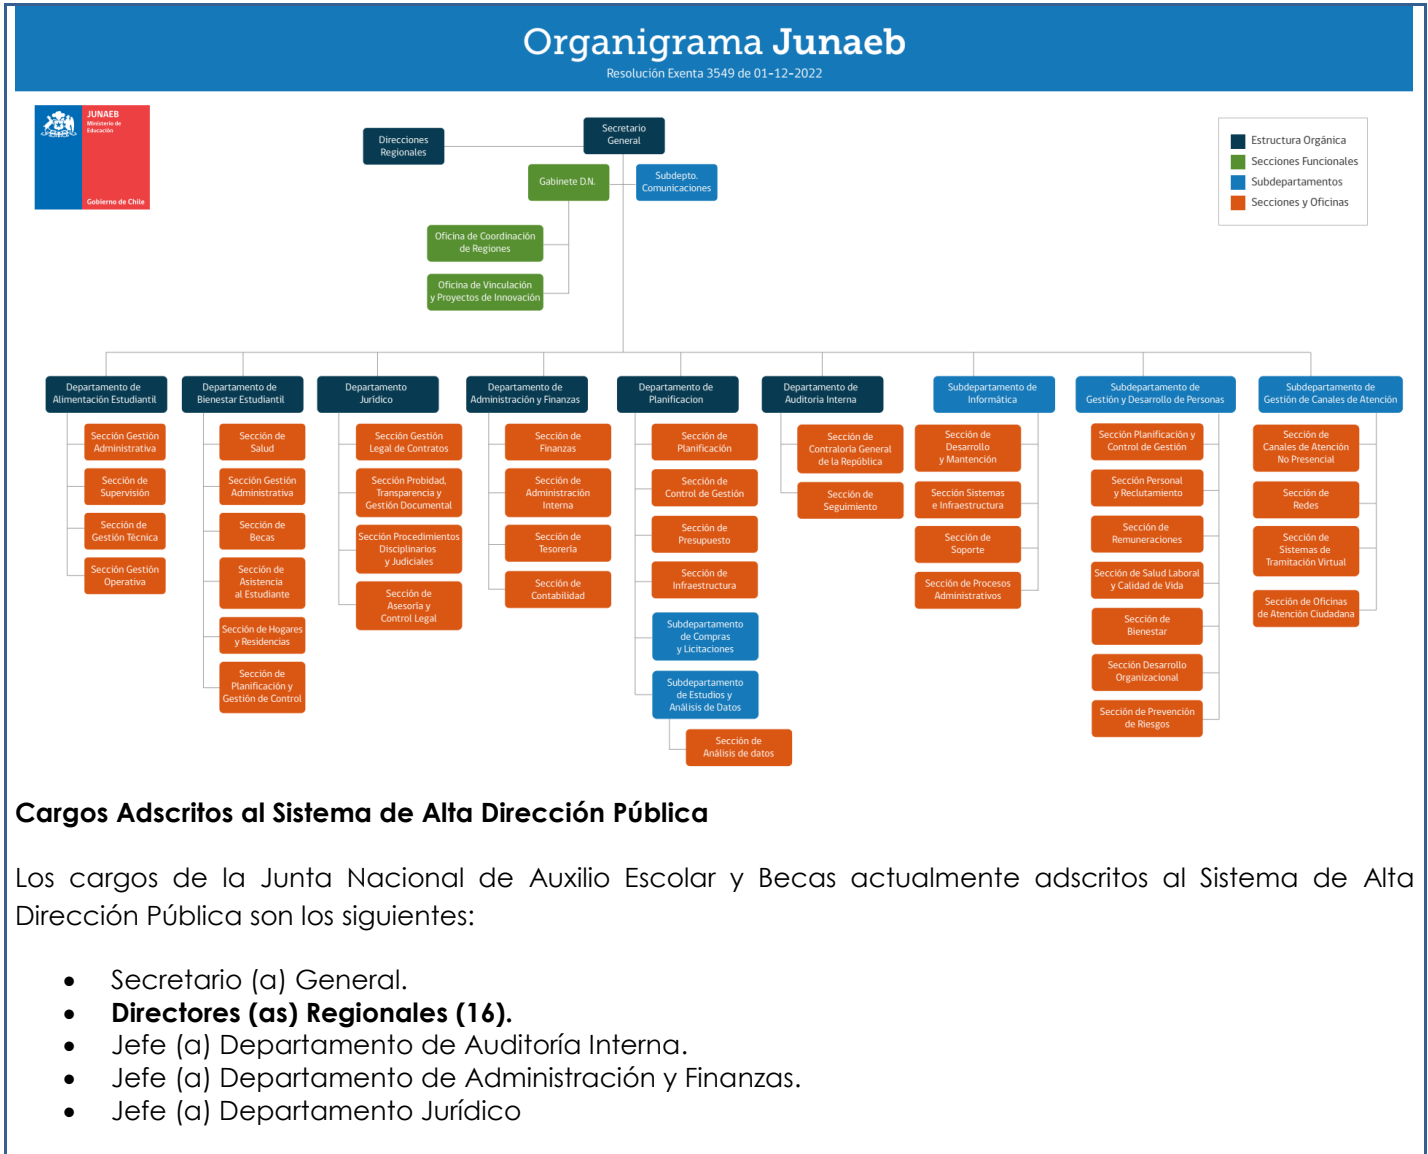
Organigrama Junaeb
Resolución Exenta 3549 de 01-12-2022

JUNAEB
Ministerio de Educación
Gobierno de Chile

Estructura Orgánica
Secciones Funcionales
Subdepartamentos
Secciones y Oficinas

Secretario General
Direcciones Regionales
Gabinete D.N.
Subdepto. Comunicaciones
Oficina de Coordinación de Regiones
Oficina de Vinculación y Proyectos de Innovación

Departamento de Alimentación Estudiantil
Sección Gestión Administrativa
Sección de Supervisión
Sección de Gestión Técnica
Sección Gestión Operativa

Departamento de Bienestar Estudiantil
Sección de Salud
Sección Gestión Administrativa
Sección de Becas
Sección de Asistencia al Estudiante
Sección de Hogares y Residencias
Sección de Planificación y Gestión de Control

Departamento Jurídico
Sección Gestión Legal de Contratos
Sección Probidad, Transparencia y Gestión Documental
Sección Procedimientos Disciplinarios y Judiciales
Sección de Asesoría y Control Legal

Departamento de Administración y Finanzas
Sección de Finanzas
Sección de Administración Interna
Sección de Tesorería
Sección de Contabilidad

Departamento de Planificacion
Sección de Planificación
Sección de Control de Gestión
Sección de Presupuesto
Sección de Infraestructura
Subdepartamento de Compras y Licitaciones
Subdepartamento de Estudios y Análisis de Datos
Sección de Análisis de datos

Departamento de Auditoría Interna
Sección de Contraloría General de la República
Sección de Seguimiento

Subdepartamento de Informática
Sección de Desarrollo y Mantención
Sección Sistemas e Infraestructura
Sección de Soporte
Sección de Procesos Administrativos

Subdepartamento de Gestión y Desarrollo de Personas
Sección Planificación y Control de Gestión
Sección Personal y Reclutamiento
Sección de Remuneraciones
Sección de Salud Laboral y Calidad de Vida
Sección de Bienestar
Sección Desarrollo Organizacional
Sección de Prevención de Riesgos

Subdepartamento de Gestión de Canales de Atención
Sección de Canales de Atención No Presencial
Sección de Redes
Sección de Sistemas de Tramitación Virtual
Sección de Oficinas de Atención Ciudadana

Cargos Adscritos al Sistema de Alta Dirección Pública

Los cargos de la Junta Nacional de Auxilio Escolar y Becas actualmente adscritos al Sistema de Alta Dirección Pública son los siguientes:

• Secretario (a) General.
• **Directores (as) Regionales (16).**
• Jefe (a) Departamento de Auditoría Interna.
• Jefe (a) Departamento de Administración y Finanzas.
• Jefe (a) Departamento Jurídico